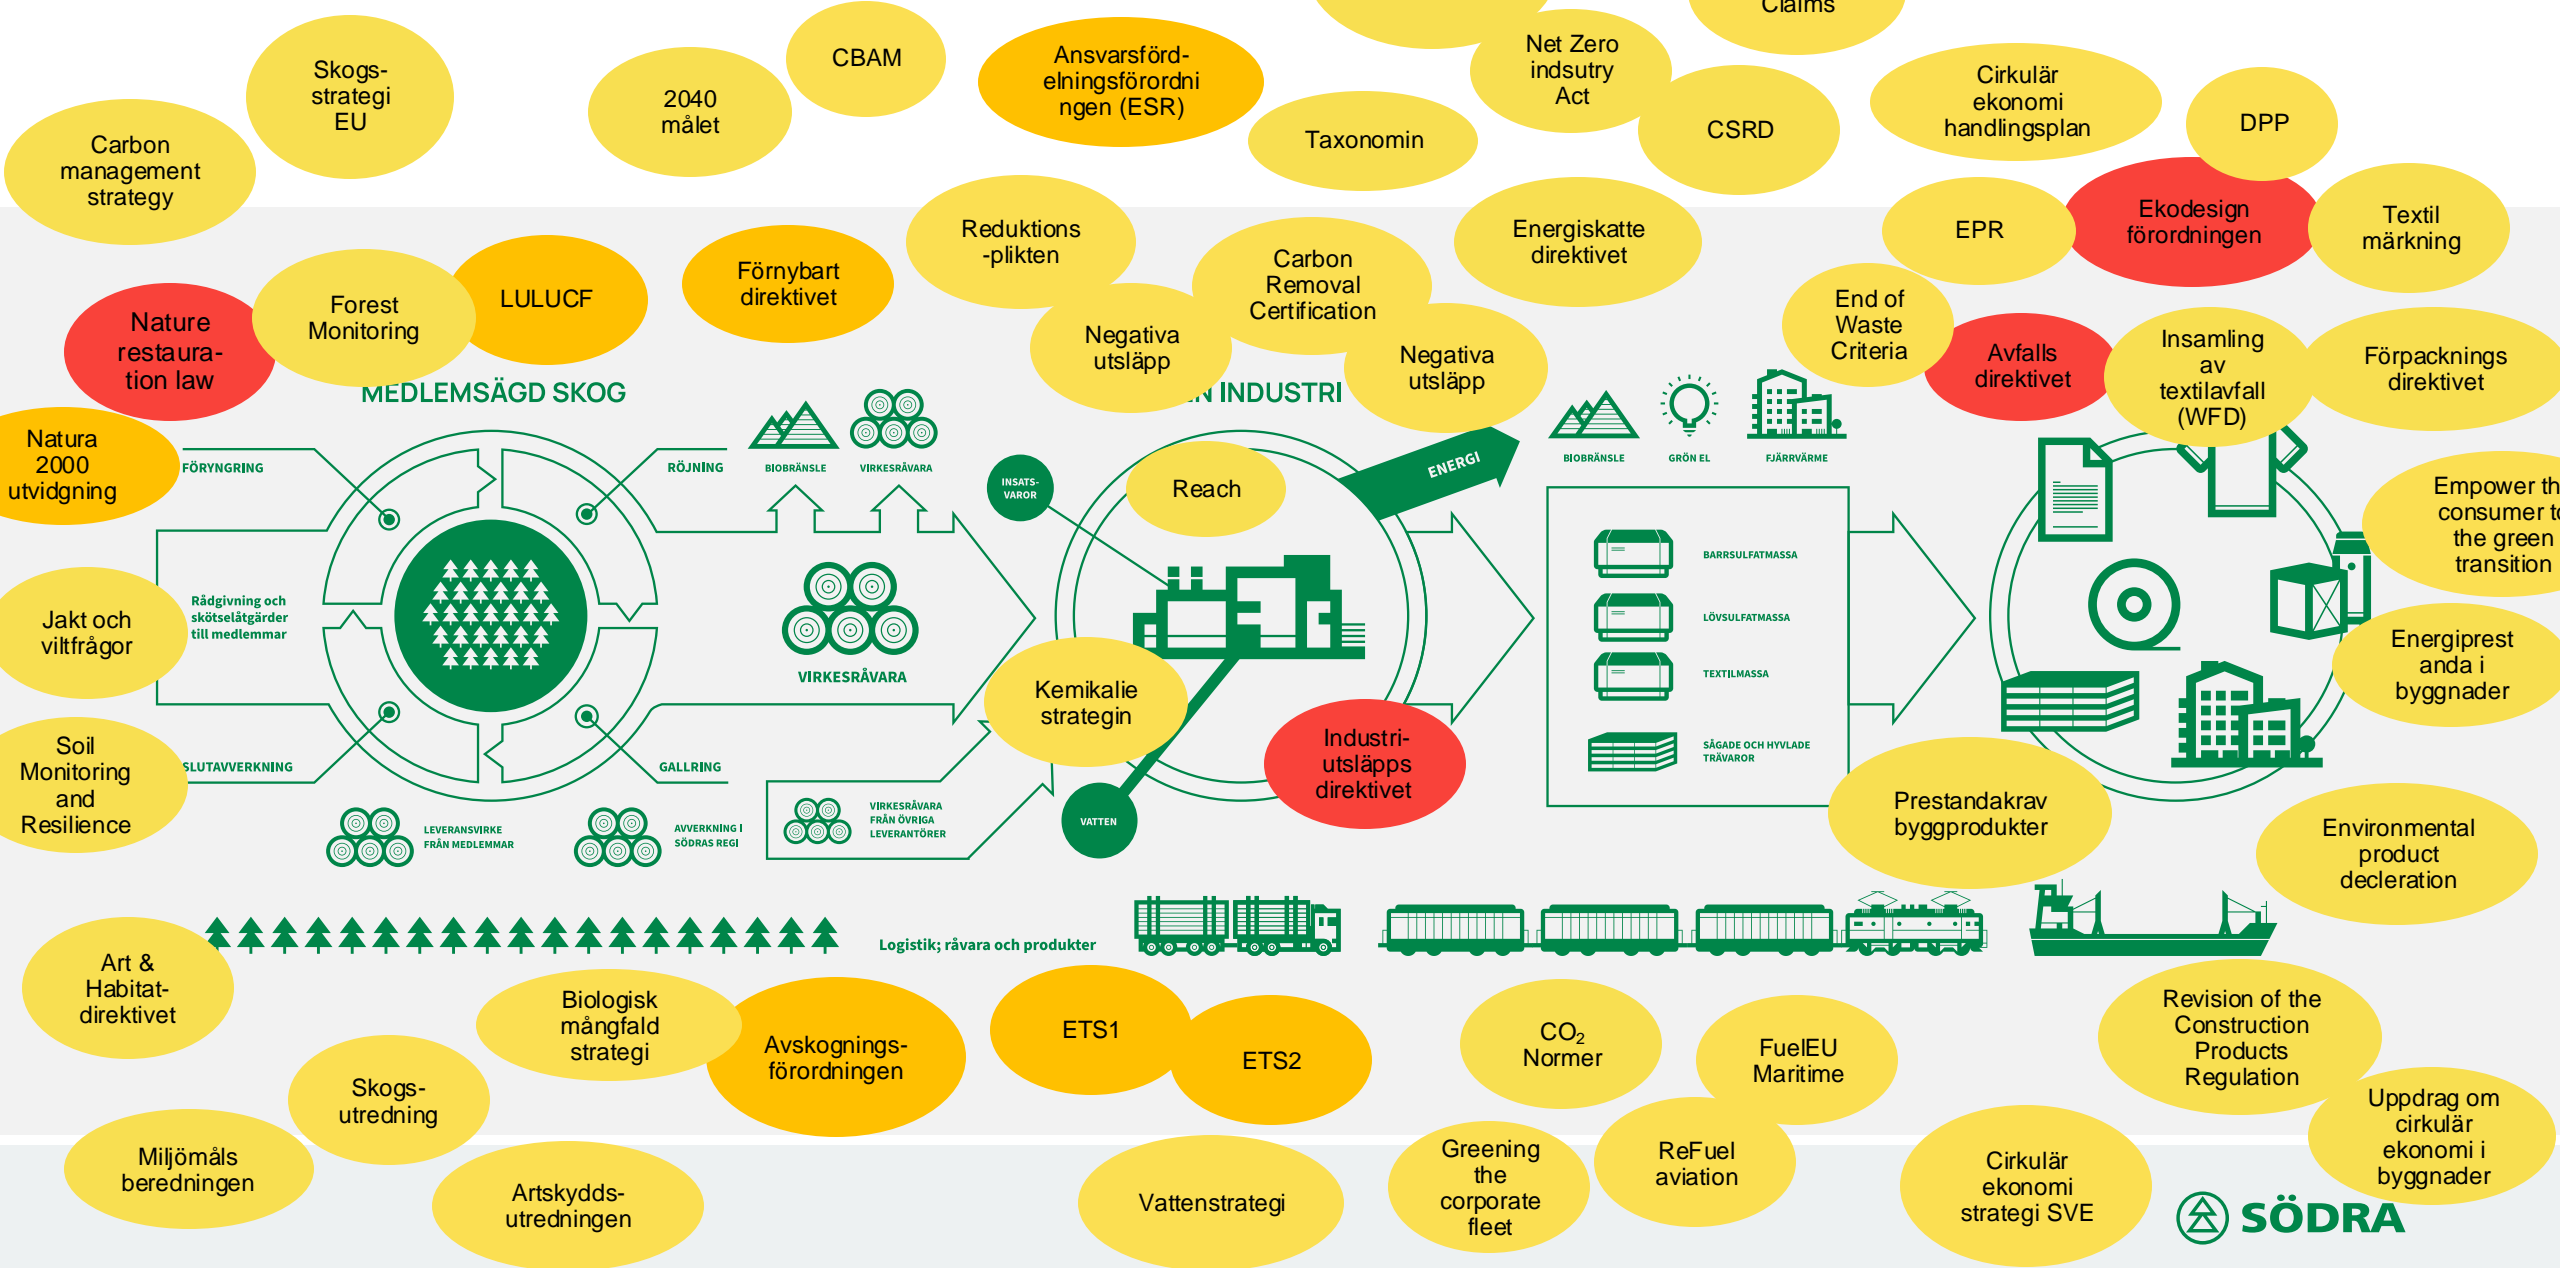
Claims

Carbon management strategy

Skogs-strategi EU

2040 målet

CBAM

Ansvarsfördelningsförordningen (ESR)

Taxonomin

Net Zero indsutry Act

CSRD

Cirkulär ekonomi handlingsplan

DPP

Reduktions -plikten

Carbon Removal Certification

Energiskatte direktivet

EPR

Ekodesign förordningen

Textil märkning

Nature restaura-tion law

Forest Monitoring

LULUCF

Förnybart direktivet

Negativa utsläpp

Negativa utsläpp

End of Waste Criteria

Avfalls direktivet

Insamling av textilavfall (WFD)

Förpacknings direktivet

MEDLEMSÄGD SKOG

N INDUSTRI

Natura 2000 utvidgning

FÖRYNGRING

RÖJNING

BIOBRÄNSLE

VIRKESRÅVARA

INSATS-VAROR

Reach

ENERGI

BIOBRÄNSLE

GRÖN EL

FJÄRRVÄRME

Empower th consumer t the green transition

Rådgivning och skötselåtgärder till medlemmar

Jakt och viltfrågor

VIRKESRÅVARA

BARRSULFATMASSA

LÖVSULFATMASSA

TEXTILMASSA

SÅGADE OCH HYVLADE TRÄVAROR

Energiprest anda i byggnader

Kemikalie strategin

Soil Monitoring and Resilience

SLUTAVVERKNING

GALLRING

Industri-utsläpps direktivet

VATTEN

Prestandakrav byggprodukter

Environmental product decleration

LEVERANSVIRKE FRÅN MEDLEMMAR

AVVERKNING I SÖDRAS REGI

VIRKESRÅVARA FRÅN ÖVRIGA LEVERANTÖRER

Logistik; råvara och produkter

Art & Habitat-direktivet

Biologisk mångfald strategi

Avskognings-förordningen

ETS1

ETS2

$CO_2$ Normer

FuelEU Maritime

Revision of the Construction Products Regulation

Skogs-utredning

Uppdrag om cirkulär ekonomi i byggnader

Miljömåls beredningen

Artskydds-utredningen

Vattenstrategi

Greening the corporate fleet

ReFuel aviation

Cirkulär ekonomi strategi SVE

SÖDRA